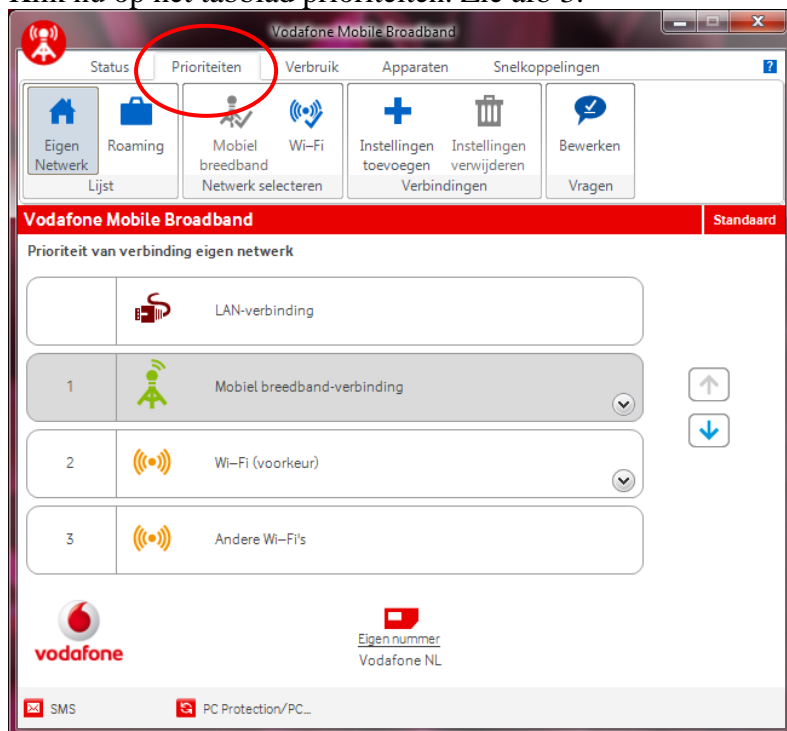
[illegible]

Vodafone Mobile Broadband

Status | Prioriteiten | Verbruik | Apparaten | Snelkoppelingen | ?

Eigen Netwerk | Roaming
Lijst

Mobiel breedband | Wi-Fi
Netwerk selecteren

Instellingen toevoegen | Instellingen verwijderen
Verbindingen

Bewerken
Vragen

Vodafone Mobile Broadband | Standaard

Prioriteit van verbinding eigen netwerk

LAN-verbinding

1 Mobiel breedband-verbinding

2 Wi-Fi (voorkeur)

3 Andere Wi-Fi's

vodafone

Eigen nummer
Vodafone NL

SMS
PC Protection/PC...